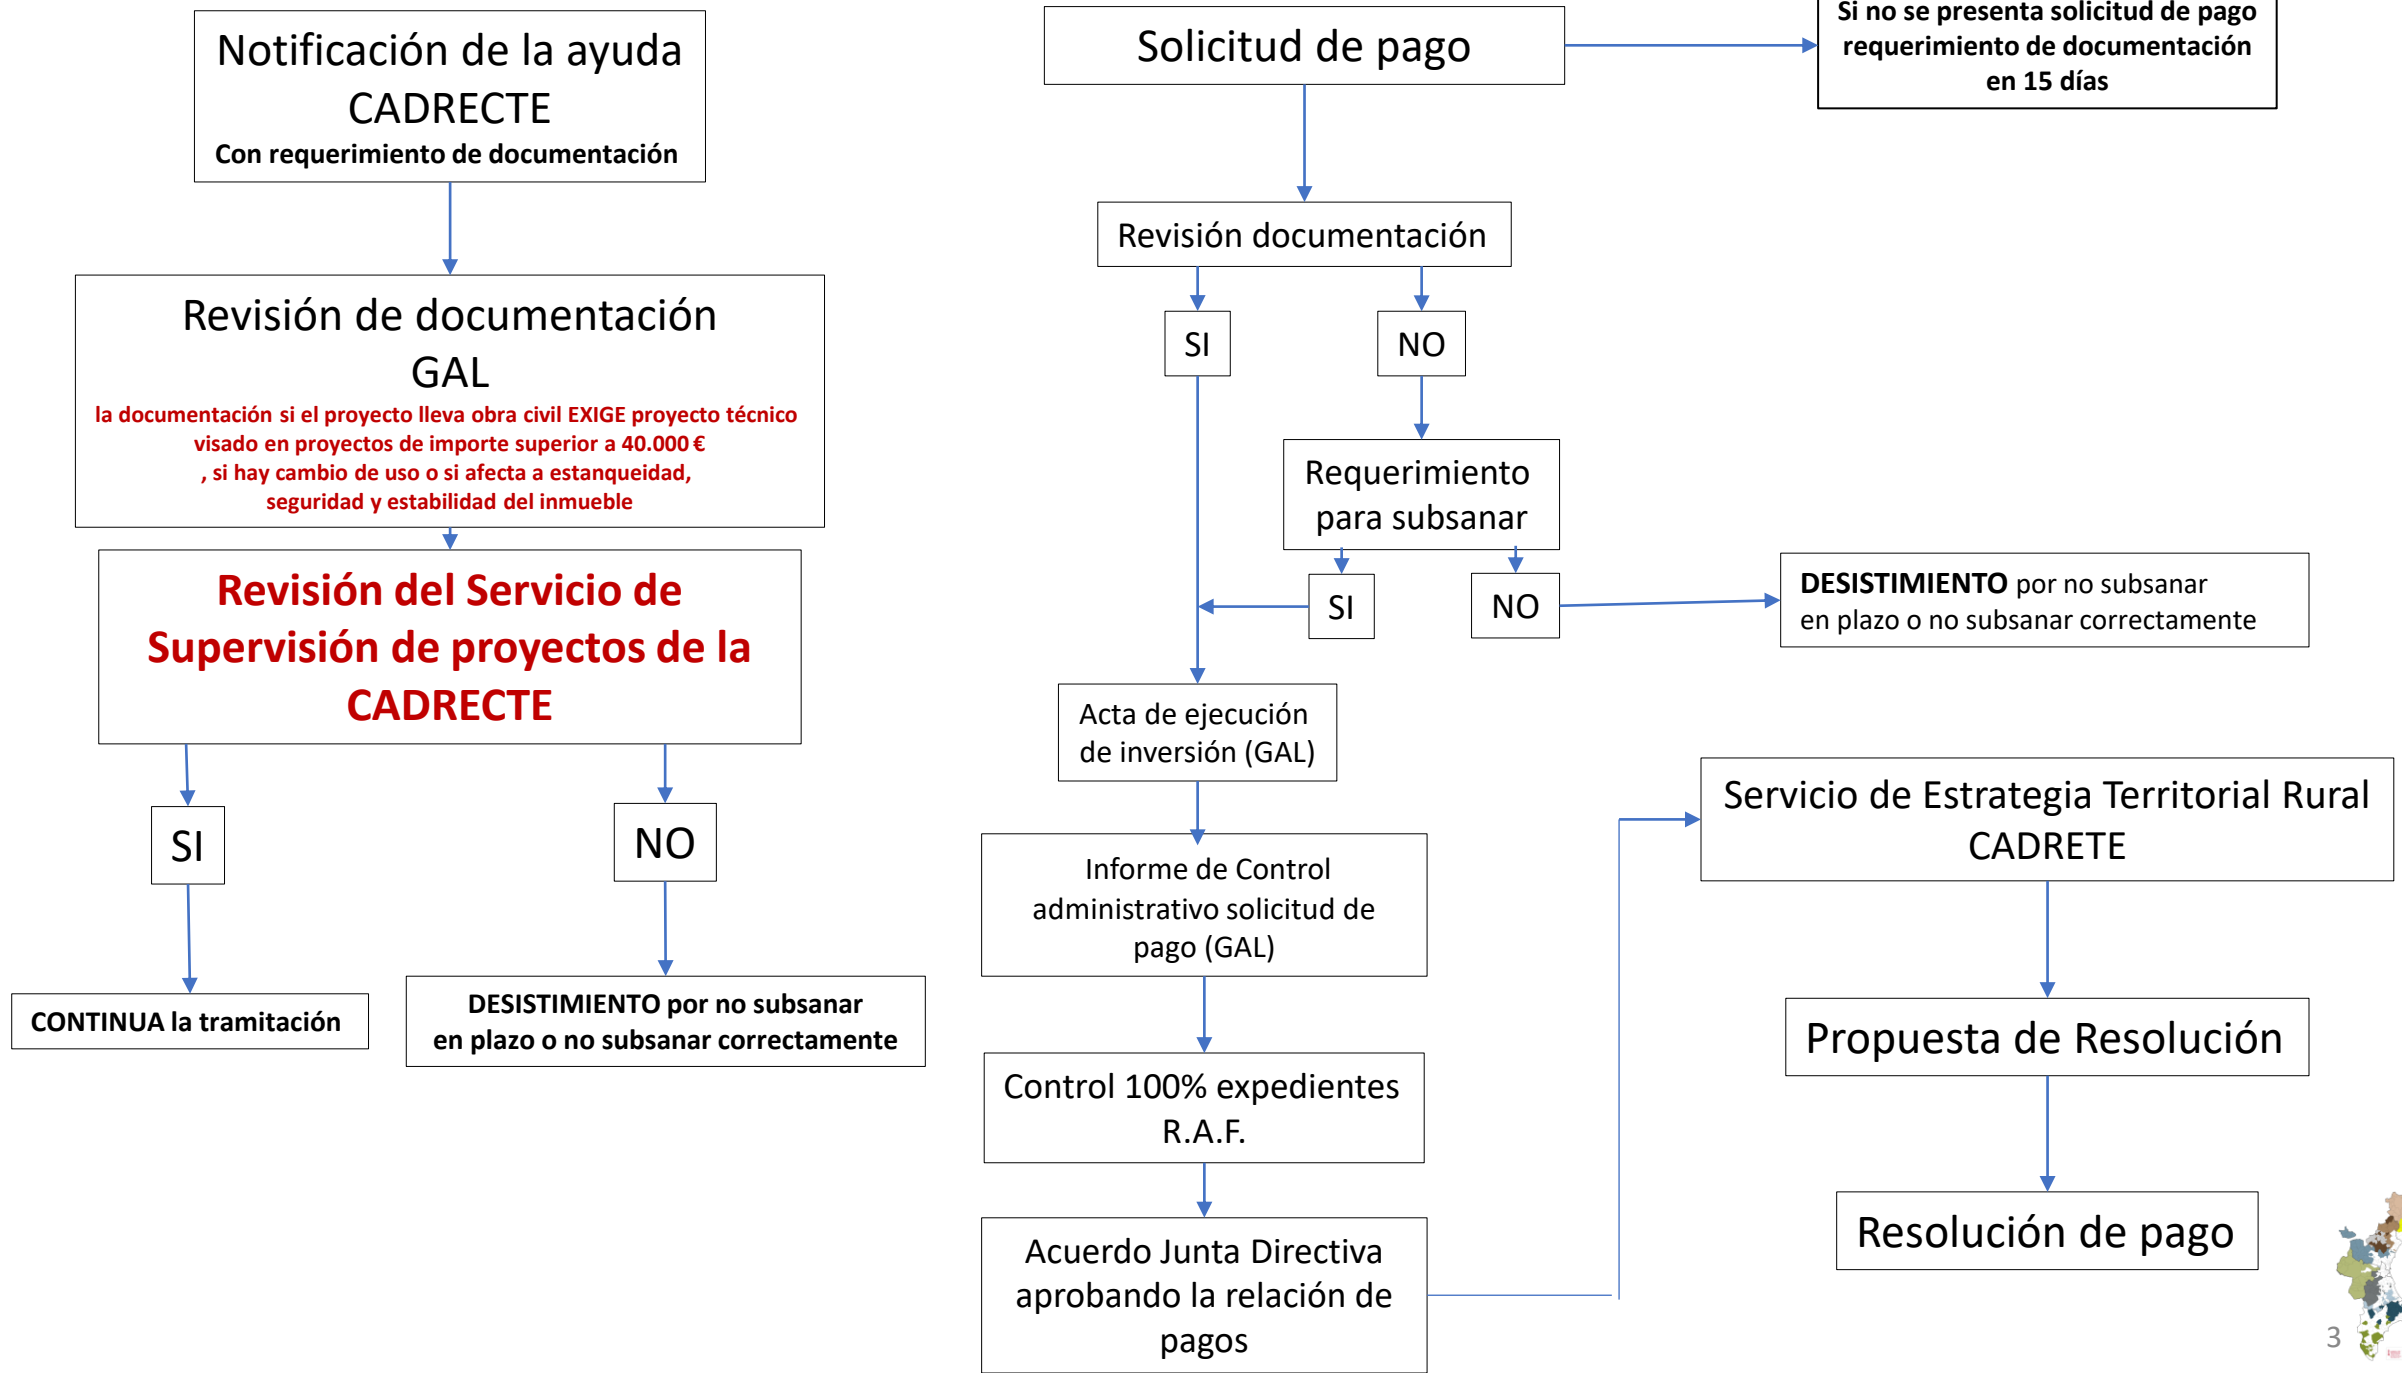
Notificación de la ayuda CADRECTE
Con requerimiento de documentación

Revisión de documentación GAL
la documentación si el proyecto lleva obra civil EXIGE proyecto técnico visado en proyectos de importe superior a 40.000 €
, si hay cambio de uso o si afecta a estanqueidad, seguridad y estabilidad del inmueble

Revisión del Servicio de Supervisión de proyectos de la CADRECTE

SI

NO

CONTINUA la tramitación

DESISTIMIENTO por no subsanar en plazo o no subsanar correctamente

Solicitud de pago

Si no se presenta solicitud de pago requerimiento de documentación en 15 días

Revisión documentación

SI

NO

Requerimiento para subsanar

SI

NO

DESISTIMIENTO por no subsanar en plazo o no subsanar correctamente

Acta de ejecución de inversión (GAL)

Informe de Control administrativo solicitud de pago (GAL)

Control 100% expedientes R.A.F.

Acuerdo Junta Directiva aprobando la relación de pagos

Servicio de Estrategia Territorial Rural CADRETE

Propuesta de Resolución

Resolución de pago

3